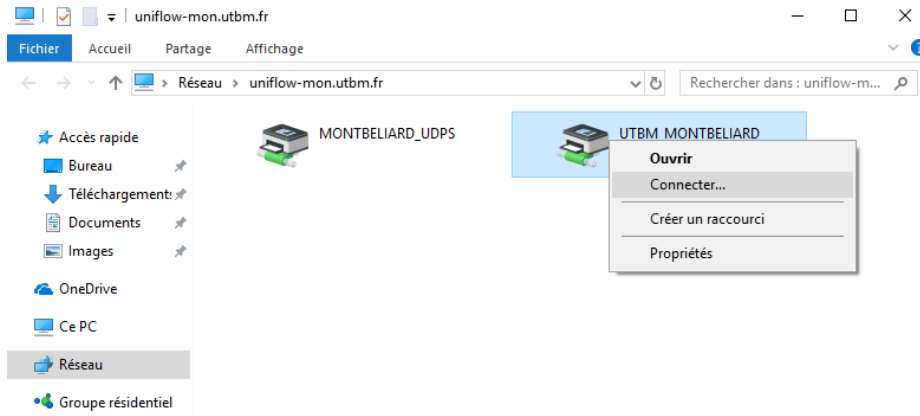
uniflow-mon.utbm.fr

Fichier Accueil Partage Affichage

Réseau › uniflow-mon.utbm.fr

Rechercher dans : uniflow-m...

Accès rapide
Bureau
Téléchargements
Documents
Images
OneDrive
Ce PC
Réseau
Groupe résidentiel

MONTBELIARD_UDPS

UTBM_MONTBELIARD

Ouvrir
Connecter...
Créer un raccourci
Propriétés